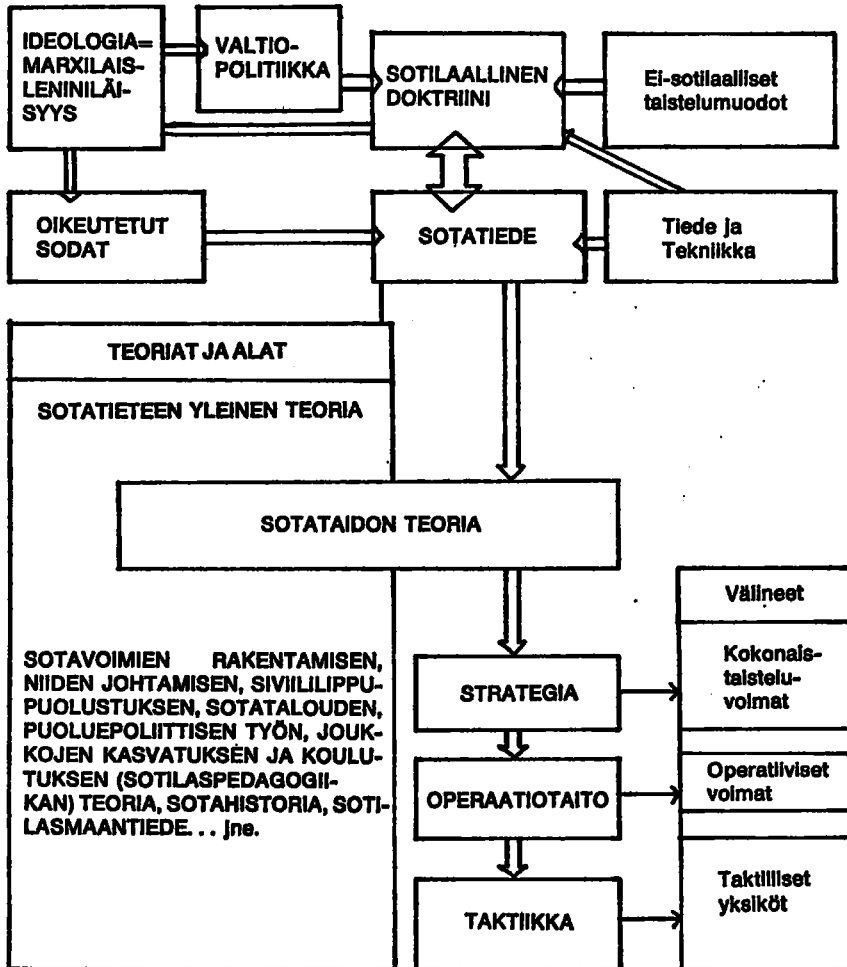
IDEOLOGIA= MARXILAISLENINILÄISYYS

VALTIOPOLITIIKKA

SOTILAALLINEN DOKTRIINI

Ei-sotilaalliset taistelumuodot

OIKEUTETUT SODAT

SOTATIEDE

Tiede ja Tekniikka

TEORIAT JA ALAT

SOTATIETEEN YLEINEN TEORIA

SOTATAIDON TEORIA

SOTAVOIMIEN RAKENTAMISEN, NIIDEN JOHTAMISEN, SIVIILILIPPUPUOLUSTUKSEN, SOTATALOUDEN, PUOLUEPOLIITTISEN TYÖN, JOUKKOJEN KASVATUKSEN JA KOULUTUKSEN (SOTILASPEDAGOGIIKAN) TEORIA, SOTAHISTORIA, SOTILASMAANTIEDE. . . jne.

STRATEGIA

OPERAATIOTAITO

TAKTIIKKA

Välineet

Kokonaistaisteluvoimat

Operatiiviset voimat

Taktilliset yksiköt